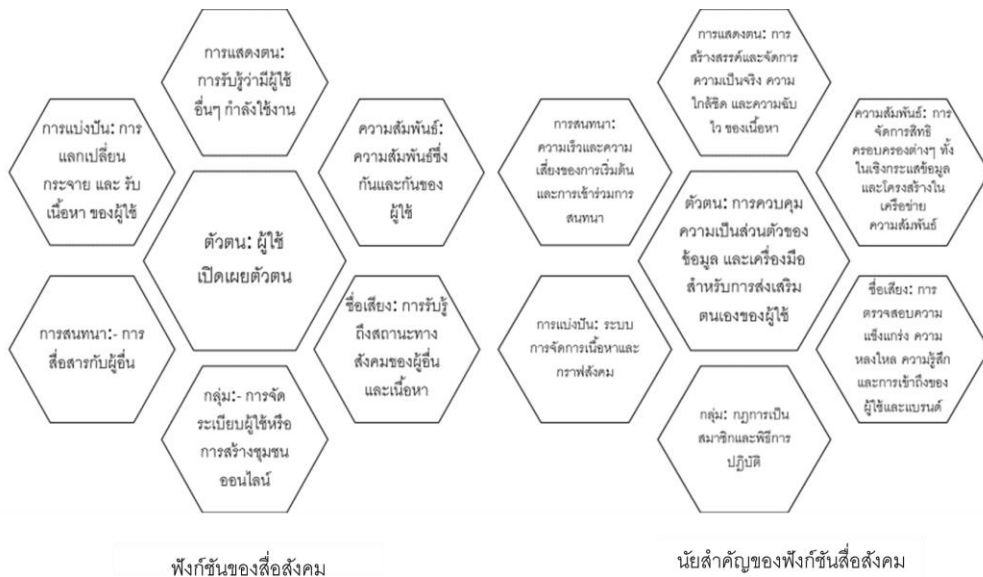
การแสดงตน: การรับรู้ว่ามีผู้ใช้อื่นๆ กำลังใช้งาน

การแบ่งปัน: การแลกเปลี่ยน กระจาย และ รับเนื้อหา ของผู้ใช้

ความสัมพันธ์: ความสัมพันธ์ซึ่งกันและกันของผู้ใช้

ตัวตน: ผู้ใช้เปิดเผยตัวตน

การสนทนา:- การสื่อสารกับผู้อื่น

ชื่อเสียง: การรับรู้ถึงสถานะทางสังคมของผู้อื่นและเนื้อหา

กลุ่ม:- การจัดระเบียบผู้ใช้หรือการสร้างชุมชนออนไลน์

ฟังก์ชันของสื่อสังคม

การแสดงตน: การสร้างสรรค์และจัดการความเป็นจริง ความใกล้ชิด และความฉับไว ของเนื้อหา

การสนทนา: ความเร็วและความเสี่ยงของการเริ่มต้นและการเข้าร่วมการสนทนา

ความสัมพันธ์: การจัดการสิทธิครอบครองต่างๆ ทั้งในเชิงกระแสข้อมูลและโครงสร้างในเครือข่ายความสัมพันธ์

ตัวตน: การควบคุมความเป็นส่วนตัวของข้อมูล และเครื่องมือสำหรับการส่งเสริมตนเองของผู้ใช้

การแบ่งปัน: ระบบการจัดการเนื้อหาและกราฟสังคม

ชื่อเสียง: การตรวจสอบความแข็งแกร่ง ความหลงใหล ความรู้สึก และการเข้าถึงของผู้ใช้และแบรนด์

กลุ่ม: กฎการเป็นสมาชิกและพิธีการปฏิบัติ

นัยสำคัญของฟังก์ชันสื่อสังคม